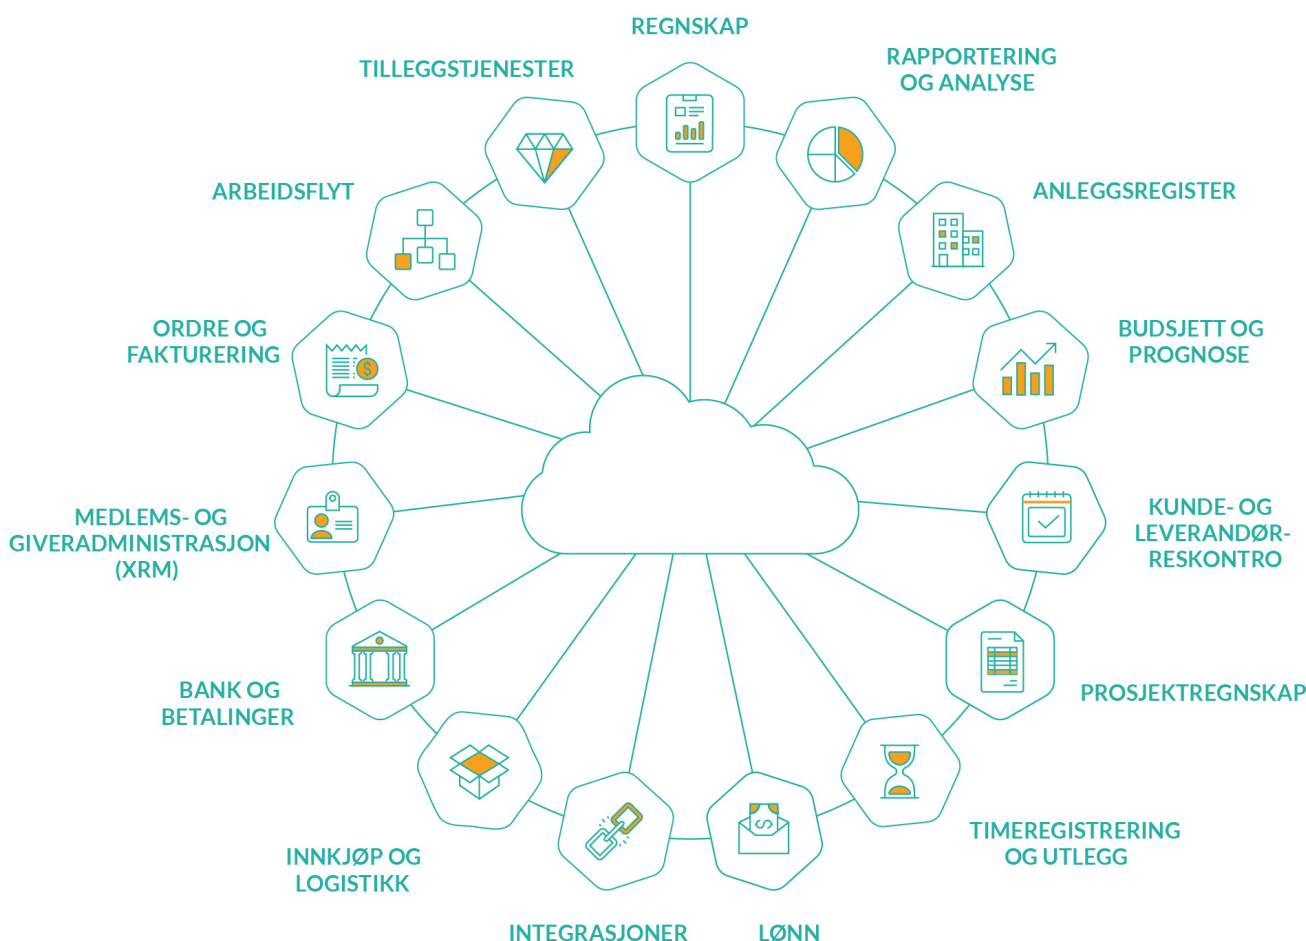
REGNSKAP

RAPPORTERING OG ANALYSE

ANLEGGSREGISTER

BUDSJETT OG PROGNOSE

KUNDE- OG LEVERANDØR-RESKONTRO

PROSJEKTREGNSKAP

TIMEREGISTRERING OG UTLEGG

LØNN

INTEGRASJONER

INNKJØP OG LOGISTIKK

BANK OG BETALINGER

MEDLEMS- OG GIVERADMINISTRASJON (XRM)

ORDRE OG FAKTURERING

ARBEIDSFLYT

TILLEGGSTJENESTER